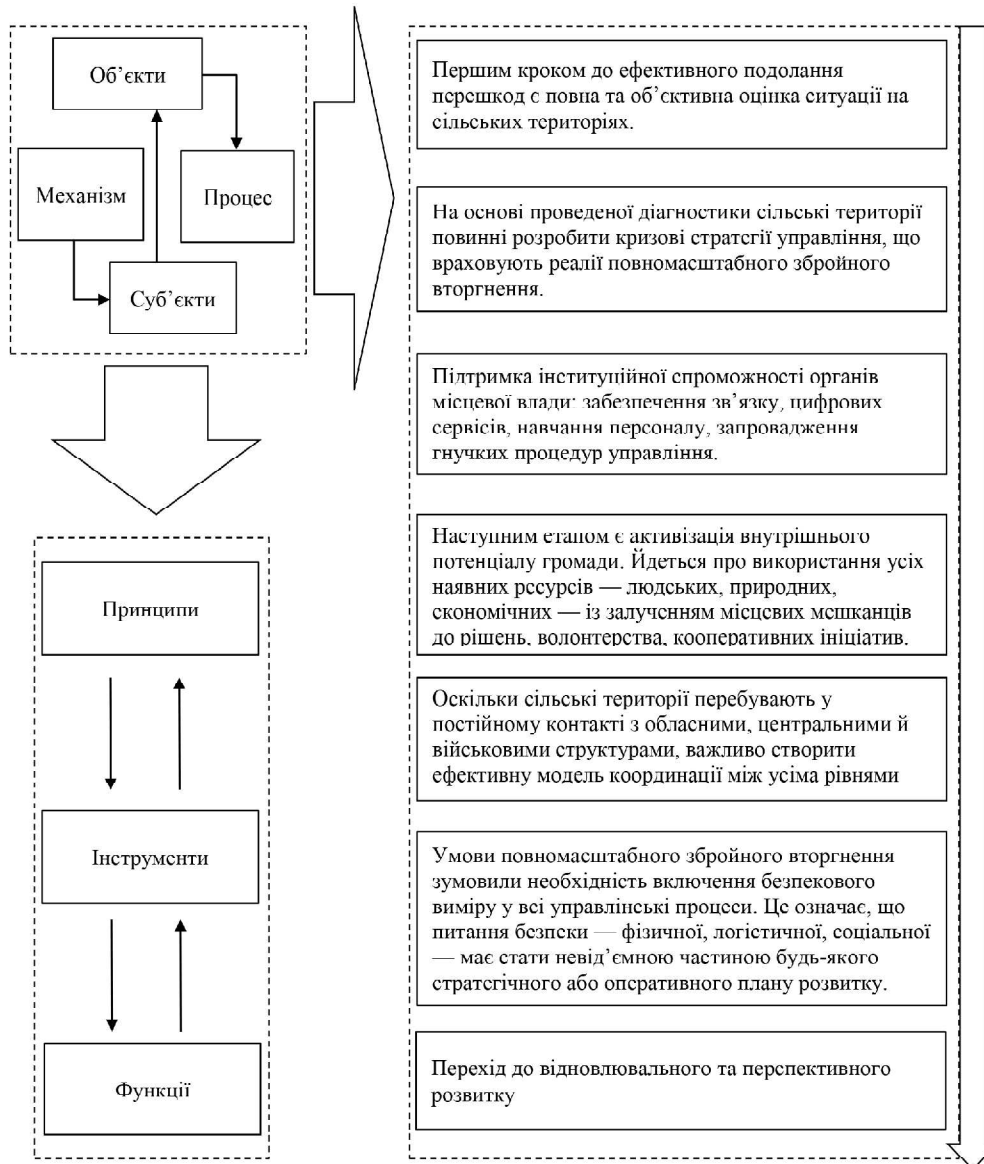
Об'єкти

Механізм

Процес

Суб'єкти

Принципи

Інструменти

Функції

Першим кроком до ефективного подолання перешкод є повна та об'єктивна оцінка ситуації на сільських територіях.

На основі проведеної діагностики сільські території повинні розробити кризові стратегії управління, що враховують реалії повномасштабного збройного вторгнення.

Підтримка інституційної спроможності органів місцевої влади: забезпечення зв'язку, цифрових сервісів, навчання персоналу, запровадження гнучких процедур управління.

Наступним етапом є активізація внутрішнього потенціалу громади. Йдеться про використання усіх наявних ресурсів — людських, природних, економічних — із залученням місцевих мешканців до рішень, волонтерства, кооперативних ініціатив.

Оскільки сільські території перебувають у постійному контакті з обласними, центральними й військовими структурами, важливо створити ефективну модель координації між усіма рівнями

Умови повномасштабного збройного вторгнення зумовили необхідність включення безпекового виміру у всі управлінські процеси. Це означає, що питання безпеки — фізичної, логістичної, соціальної — має стати невід'ємною частиною будь-якого стратегічного або оперативного плану розвитку.

Перехід до відновлювального та перспективного розвитку